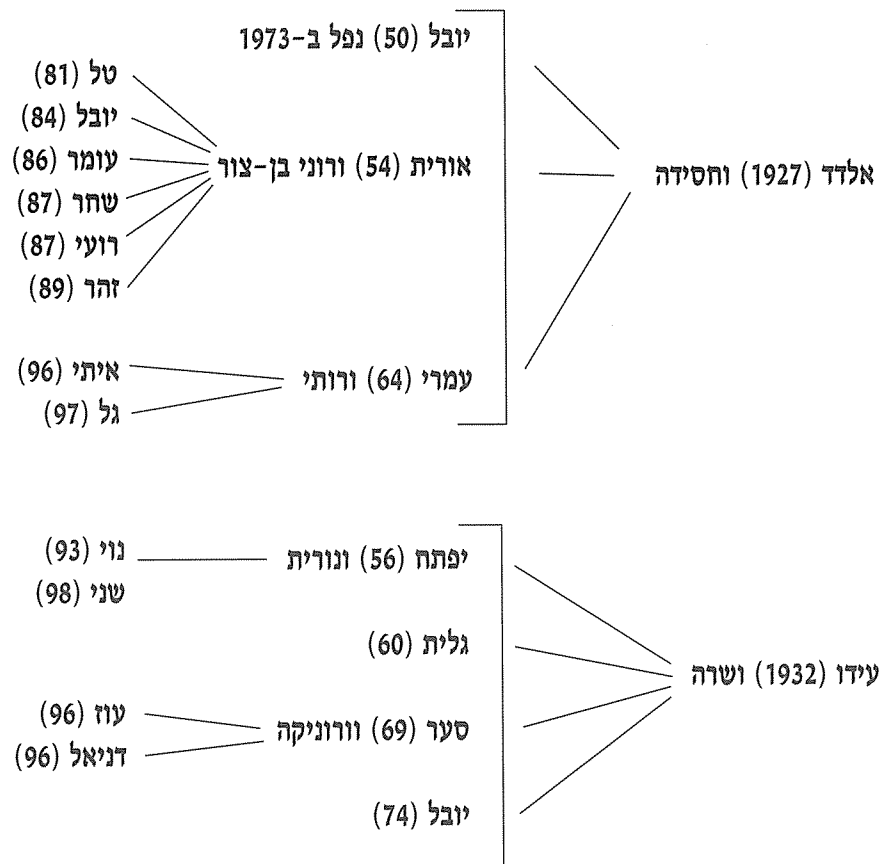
אלדד (1927) וחסידה

יובל (50) נפל ב-1973

אורית (54) ורוני בן-צור

טל (81)
יובל (84)
עומר (86)
שחר (87)
רועי (87)
זהר (89)

עמרי (64) ורותי

איתי (96)
גל (97)

עידו (1932) ושרה

יפתח (56) ונורית

נוי (93)
שני (98)

גלית (60)

סער (69) וורוניקה

עוז (96)
דניאל (96)

יובל (74)